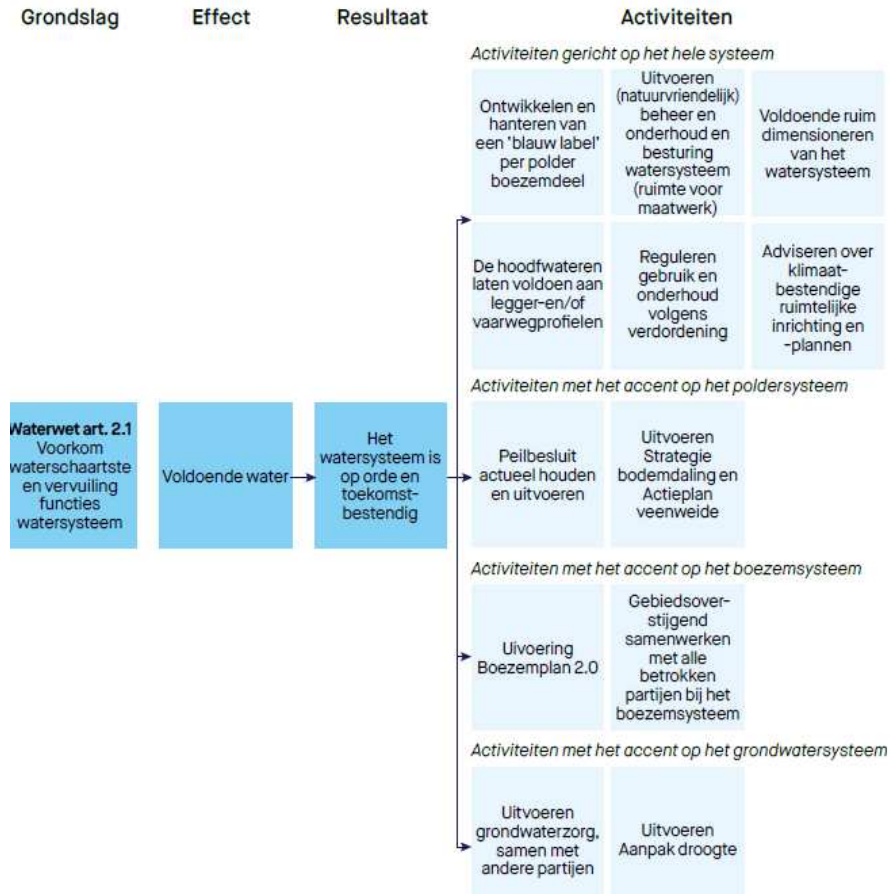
Grondslag

Effect

Resultaat

Activiteiten

Activiteiten gericht op het hele systeem

Ontwikkelen en hanteren van een 'blauw label' per polder boezemdeel

Uitvoeren (natuurvriendelijk) beheer en onderhoud en besturing watersysteem (ruimte voor maatwerk)

Voldoende ruim dimensioneren van het watersysteem

De hoodfwateren laten voldoen aan legger-en/of vaarwegprofielen

Reguleren gebruik en onderhoud volgens verdordening

Adviseren over klimaat-bestendige ruimtelijke inrichting en -plannen

Activiteiten met het accent op het poldersysteem

Waterwet art. 2.1 Voorkom waterschaartste en vervuiling functies watersysteem

Voldoende water

Het watersysteem is op orde en toekomst-bestendig

Peilbesluit actueel houden en uitvoeren

Uitvoeren Strategie bodemdaling en Actieplan veenweide

Activiteiten met het accent op het boezemsysteem

Uivoering Boezemplan 2.0

Gebiedsover-stijgend samenwerken met alle betrokken partijen bij het boezemsysteem

Activiteiten met het accent op het grondwatersysteem

Uitvoeren grondwaterzorg, samen met andere partijen

Uitvoeren Aanpak droogte